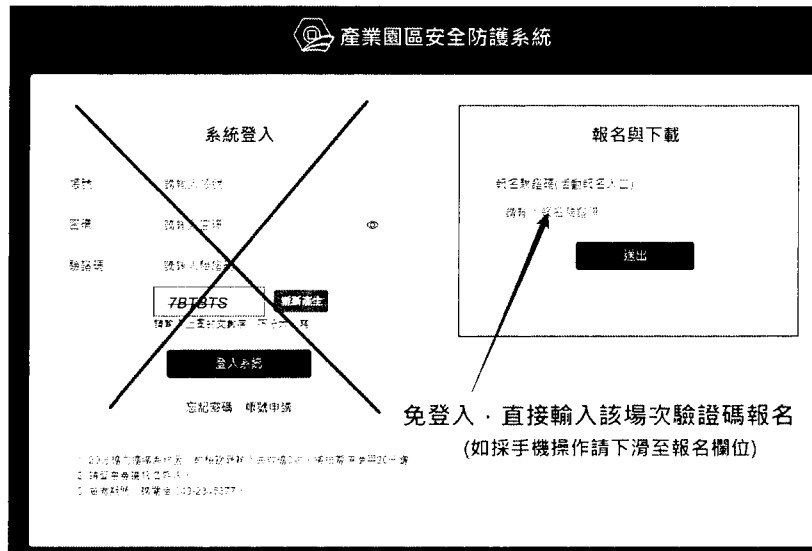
產業園區安全防護系統

系統登入

帳號 請輸入帳號

密碼 請輸入密碼

驗證碼 請輸入驗證碼

7BTBTS

重新產生

請輸入上圖的英數字，不分大小寫

登入系統

忘記密碼 帳號申請

1. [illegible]
2. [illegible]
3. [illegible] 03-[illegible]

報名與下載

報名驗證碼(活動報名入口)

請輸入報名驗證碼

送出

免登入，直接輸入該場次驗證碼報名
(如採手機操作請下滑至報名欄位)